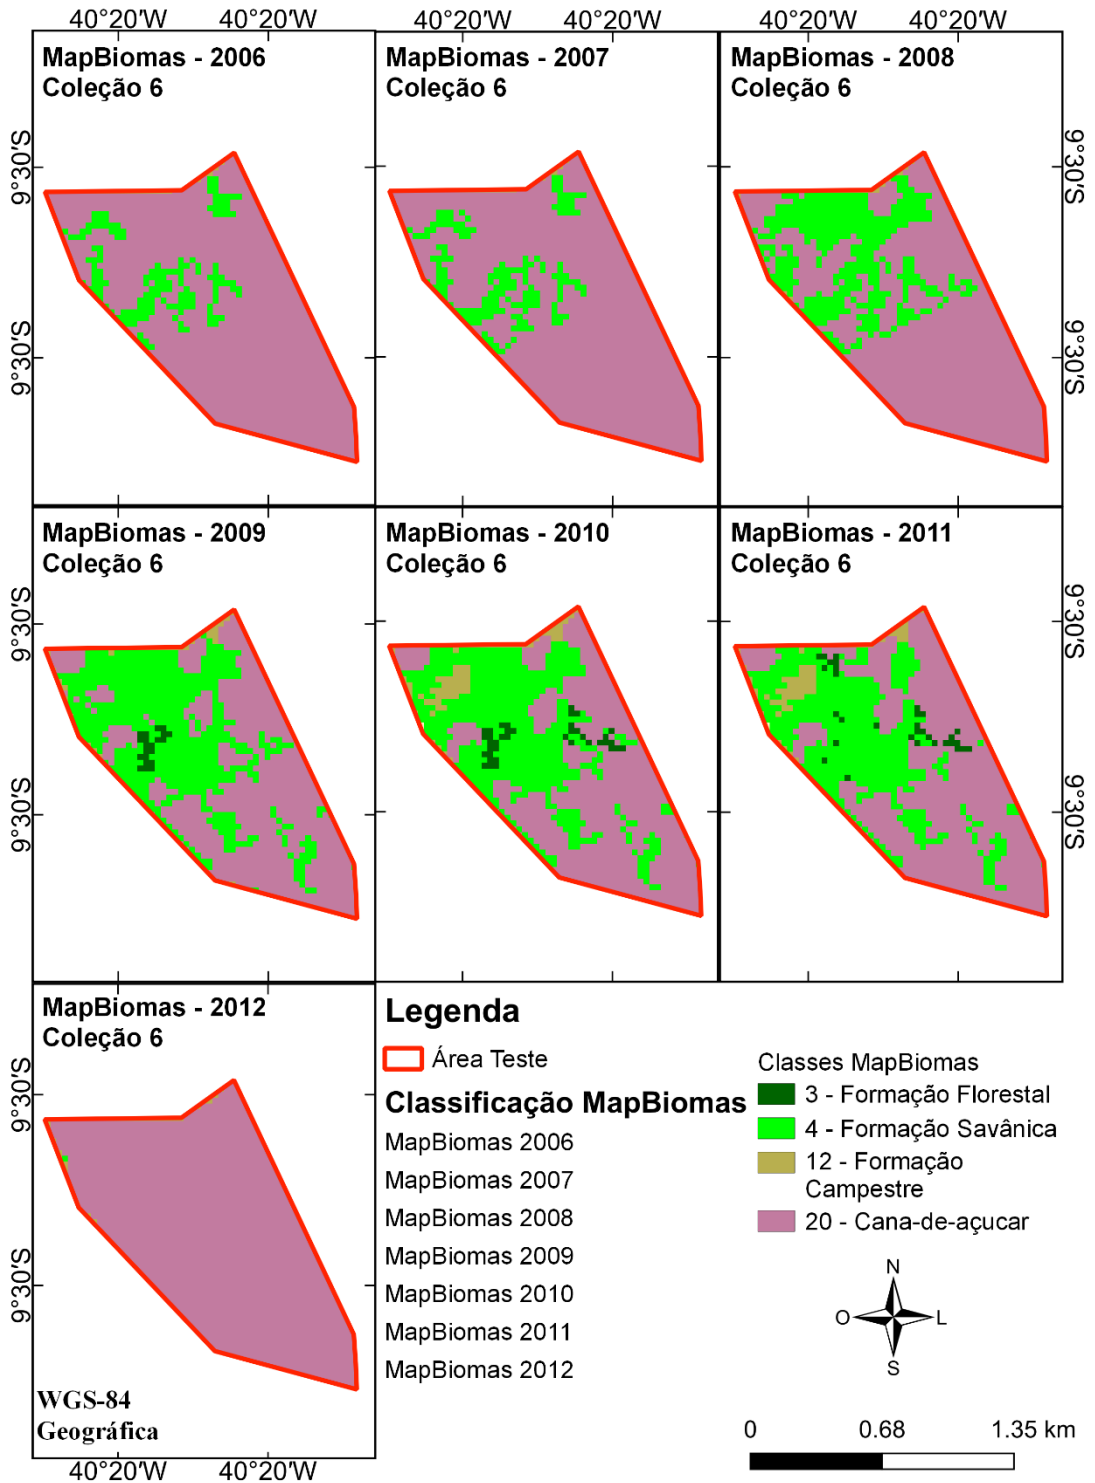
40°20'W 40°20'W 40°20'W 40°20'W 40°20'W 40°20'W

MapBiomas - 2006
Coleção 6

MapBiomas - 2007
Coleção 6

MapBiomas - 2008
Coleção 6

9°30'S 9°30'S 9°30'S 9°30'S

MapBiomas - 2009
Coleção 6

MapBiomas - 2010
Coleção 6

MapBiomas - 2011
Coleção 6

9°30'S 9°30'S 9°30'S 9°30'S

MapBiomas - 2012
Coleção 6

9°30'S 9°30'S

WGS-84
Geográfica

40°20'W 40°20'W

Legenda

Área Teste

Classificação MapBiomas
MapBiomas 2006
MapBiomas 2007
MapBiomas 2008
MapBiomas 2009
MapBiomas 2010
MapBiomas 2011
MapBiomas 2012

Classes MapBiomas
3 - Formação Florestal
4 - Formação Savânica
12 - Formação Campestre
20 - Cana-de-açucar

N
O L
S

0 0.68 1.35 km